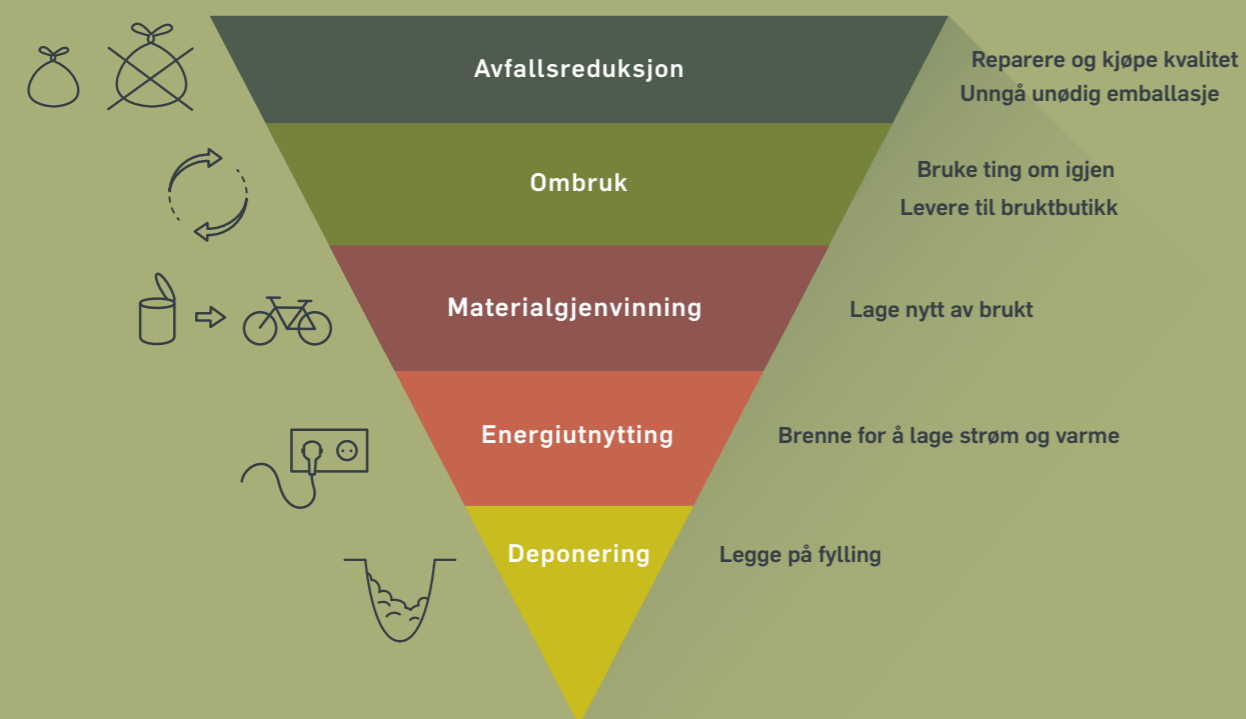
Avfallsreduksjon

Reparere og kjøpe kvalitet
Unngå unødig emballasje

Ombruk

Bruke ting om igjen
Levere til bruktbutikk

Materialgjenvinning

Lage nytt av brukt

Energiutnytting

Brenne for å lage strøm og varme

Deponering

Legge på fylling